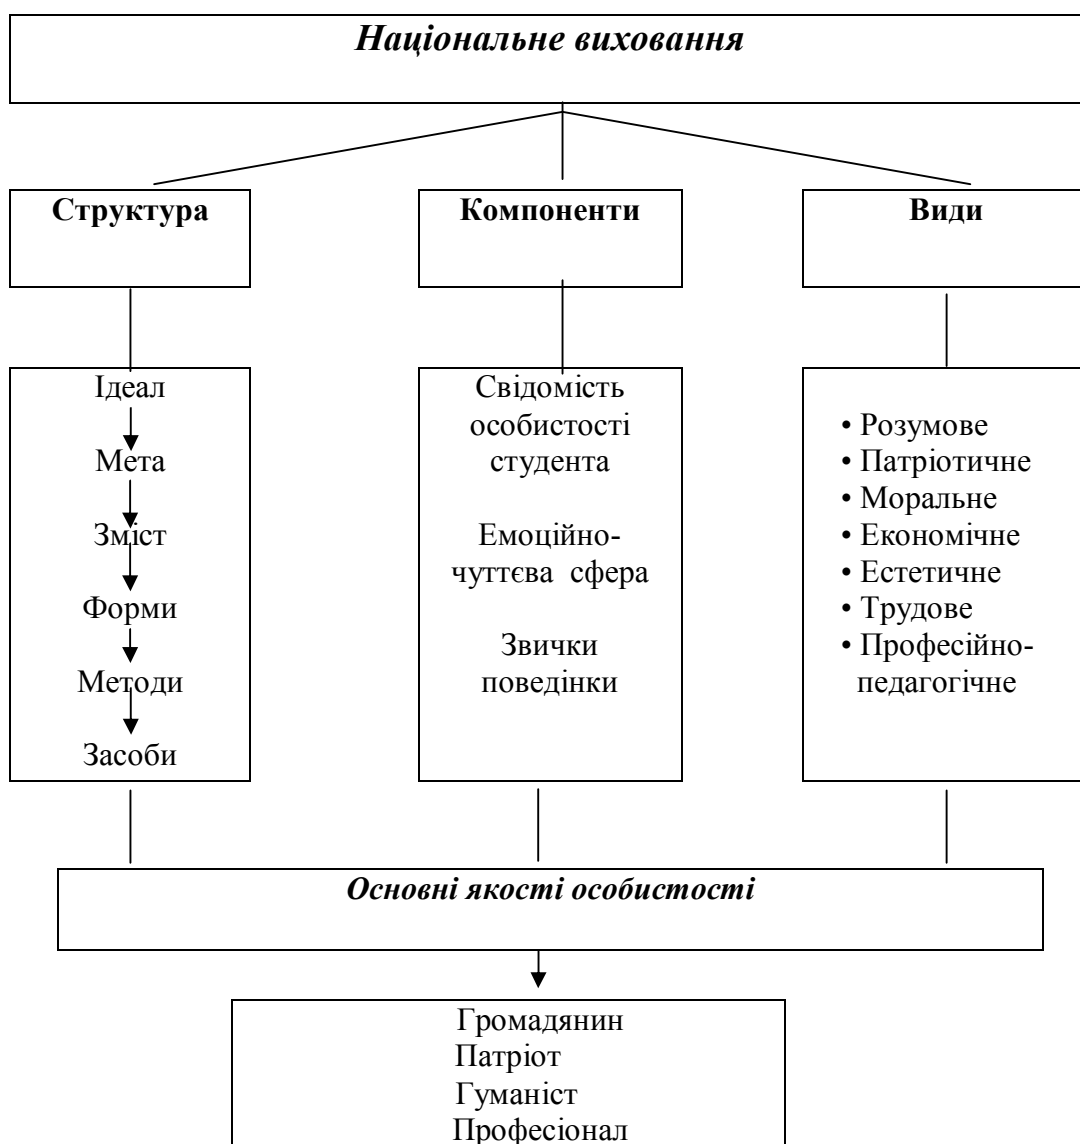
Національне виховання

Структура

Компоненти

Види

Ідеал
Мета
Зміст
Форми
Методи
Засоби

Свідомість особистості студента

Емоційно-чуттєва сфера

Звички поведінки

• Розумове
• Патріотичне
• Моральне
• Економічне
• Естетичне
• Трудове
• Професійно-педагогічне

Основні якості особистості

Громадянин
Патріот
Гуманіст
Професіонал